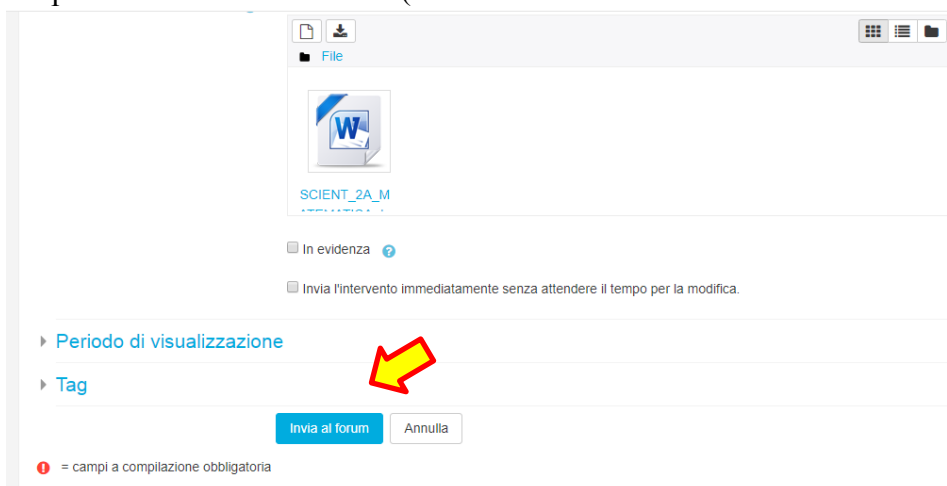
File

SCIENT_2A_M ATEMATICA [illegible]

In evidenza

Invia l'intervento immediatamente senza attendere il tempo per la modifica.

Periodo di visualizzazione

Tag

Invia al forum Annulla

= campi a compilazione obbligatoria